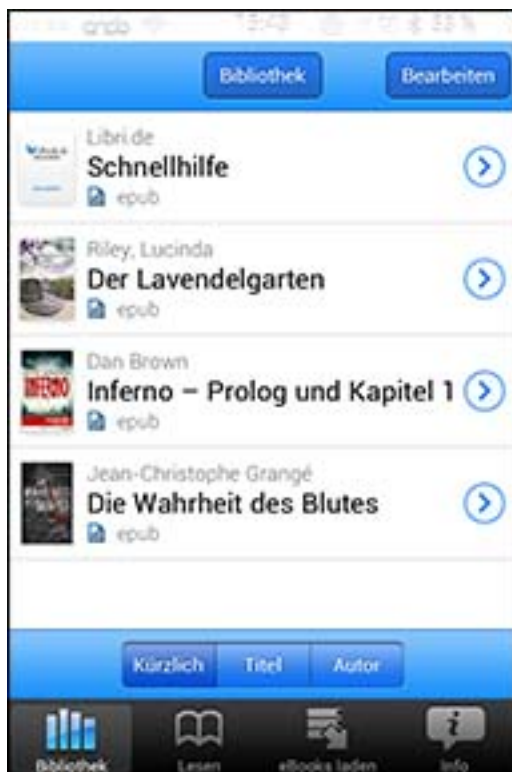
Bibliothek
Bearbeiten

Libri.de
Schnellhilfe
epub

Riley, Lucinda
Der Lavendelgarten
epub

Dan Brown
Inferno – Prolog und Kapitel 1
epub

Jean-Christophe Grangé
Die Wahrheit des Blutes
epub

Kürzlich
Titel
Autor

Bibliothek
Lesen
eBooks laden
Info